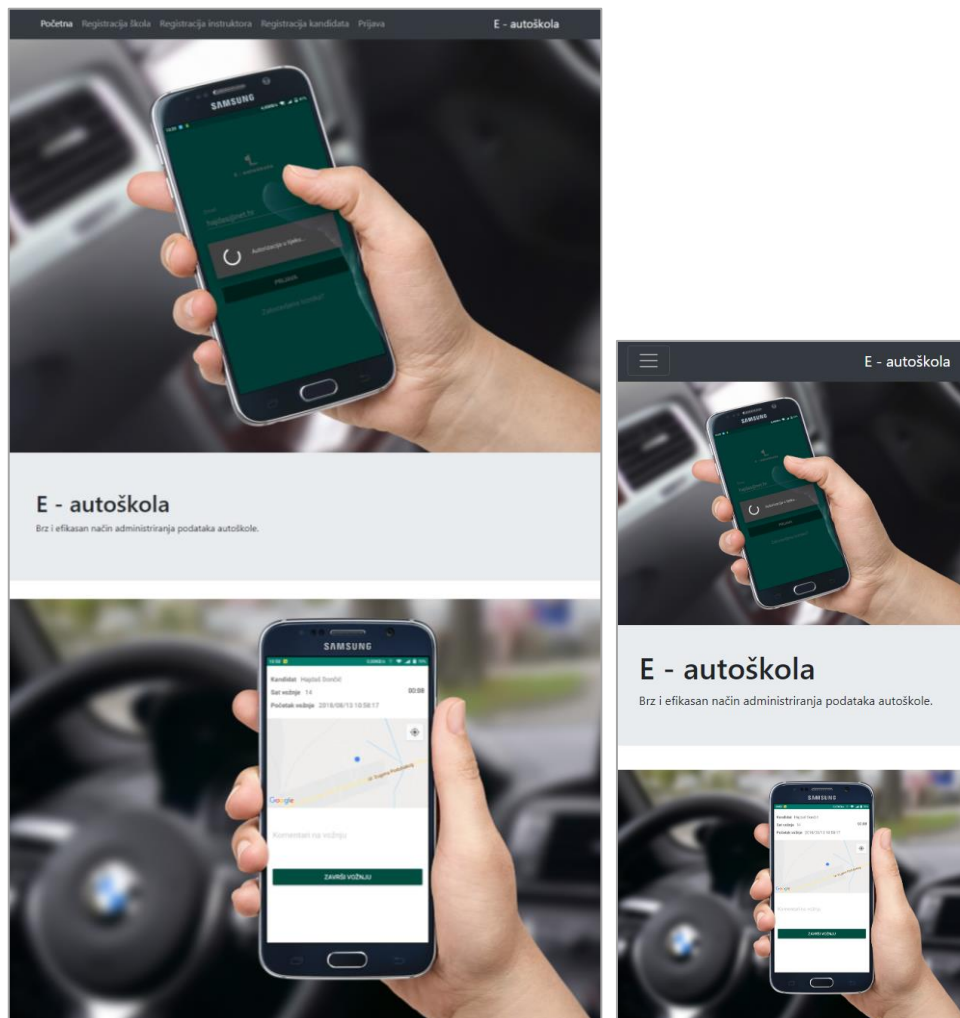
Početna Registracija škola Registracija instruktora Registracija kandidata Prijava

E - autoškola

SAMSUNG

E - autoškola

Email
hajdas@net.hr

Autorizacija u tijeku...

Prijava

Zaboravljena lozinka?

E - autoškola

Brz i efikasan način administriranja podataka autoškole.

SAMSUNG

Kandidat Hajdaš Đurđić

Sat vožnje 14

00:08

Početak vožnje 2018/08/13 10:58:17

Google

Komentari na vožnju

ZAVRŠI VOŽNJU

E - autoškola

SAMSUNG

E - autoškola

Brz i efikasan način administriranja podataka autoškole.

SAMSUNG

ZAVRŠI VOŽNJU